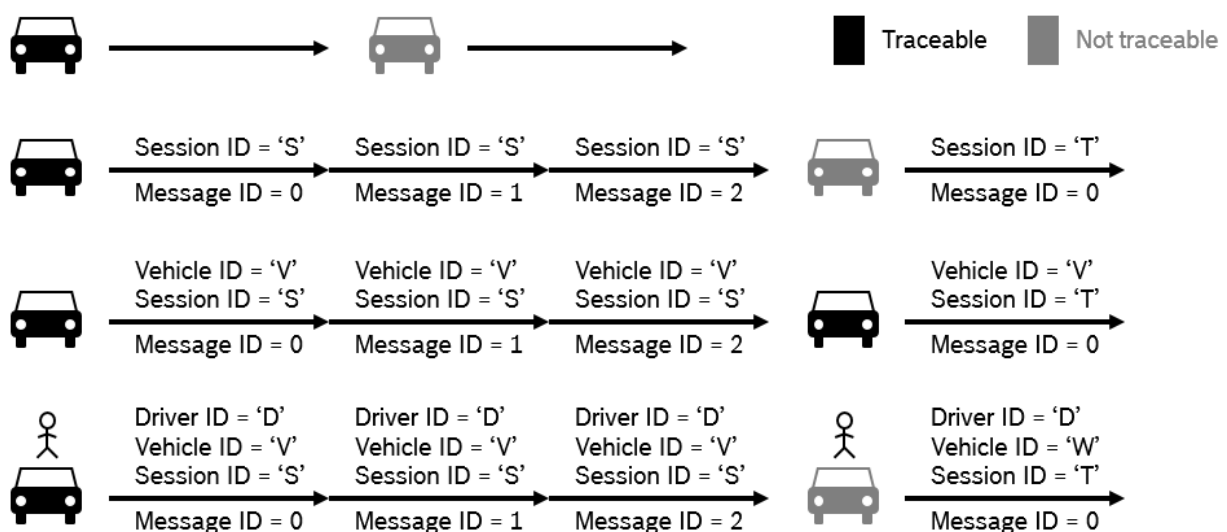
Traceable Not traceable

Session ID = ‘S’ Message ID = 0 Session ID = ‘S’ Message ID = 1 Session ID = ‘S’ Message ID = 2 Session ID = ‘T’ Message ID = 0

Vehicle ID = ‘V’ Session ID = ‘S’ Message ID = 0 Vehicle ID = ‘V’ Session ID = ‘S’ Message ID = 1 Vehicle ID = ‘V’ Session ID = ‘S’ Message ID = 2 Vehicle ID = ‘V’ Session ID = ‘T’ Message ID = 0

Driver ID = ‘D’ Vehicle ID = ‘V’ Session ID = ‘S’ Message ID = 0 Driver ID = ‘D’ Vehicle ID = ‘V’ Session ID = ‘S’ Message ID = 1 Driver ID = ‘D’ Vehicle ID = ‘V’ Session ID = ‘S’ Message ID = 2 Driver ID = ‘D’ Vehicle ID = ‘W’ Session ID = ‘T’ Message ID = 0